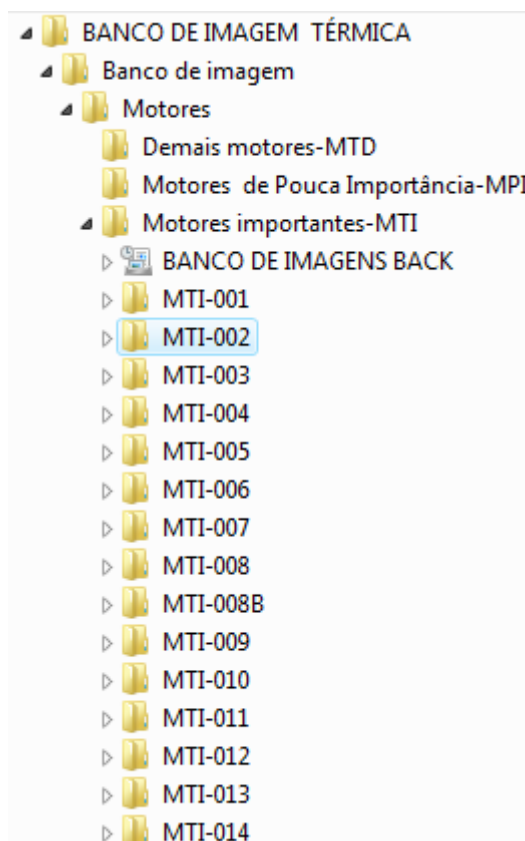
BANCO DE IMAGEM TÉRMICA
Banco de imagem
Motores
Demais motores-MTD
Motores de Pouca Importância-MPI
Motores importantes-MTI
BANCO DE IMAGENS BACK
MTI-001
MTI-002
MTI-003
MTI-004
MTI-005
MTI-006
MTI-007
MTI-008
MTI-008B
MTI-009
MTI-010
MTI-011
MTI-012
MTI-013
MTI-014